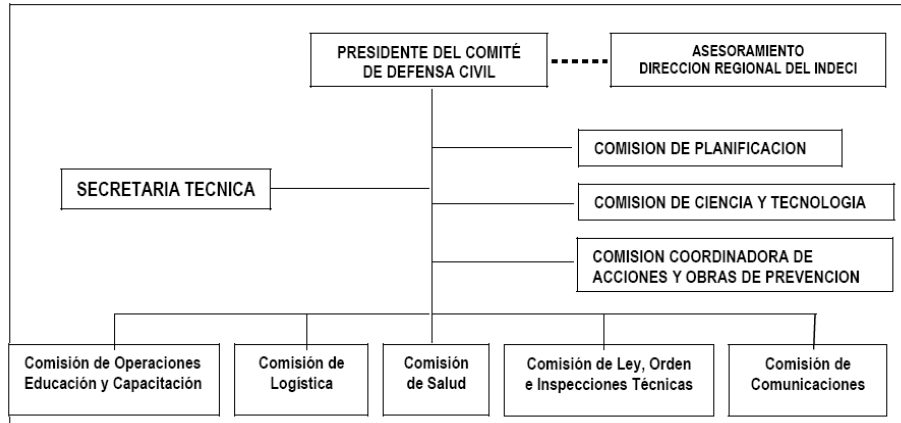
PRESIDENTE DEL COMITÉ DE DEFENSA CIVIL

ASESORAMIENTO DIRECCION REGIONAL DEL INDECI

COMISION DE PLANIFICACION

SECRETARIA TECNICA

COMISION DE CIENCIA Y TECNOLOGIA

COMISION COORDINADORA DE ACCIONES Y OBRAS DE PREVENCION

Comisión de Operaciones Educación y Capacitación

Comisión de Logística

Comisión de Salud

Comisión de Ley, Orden e Inspecciones Técnicas

Comisión de Comunicaciones